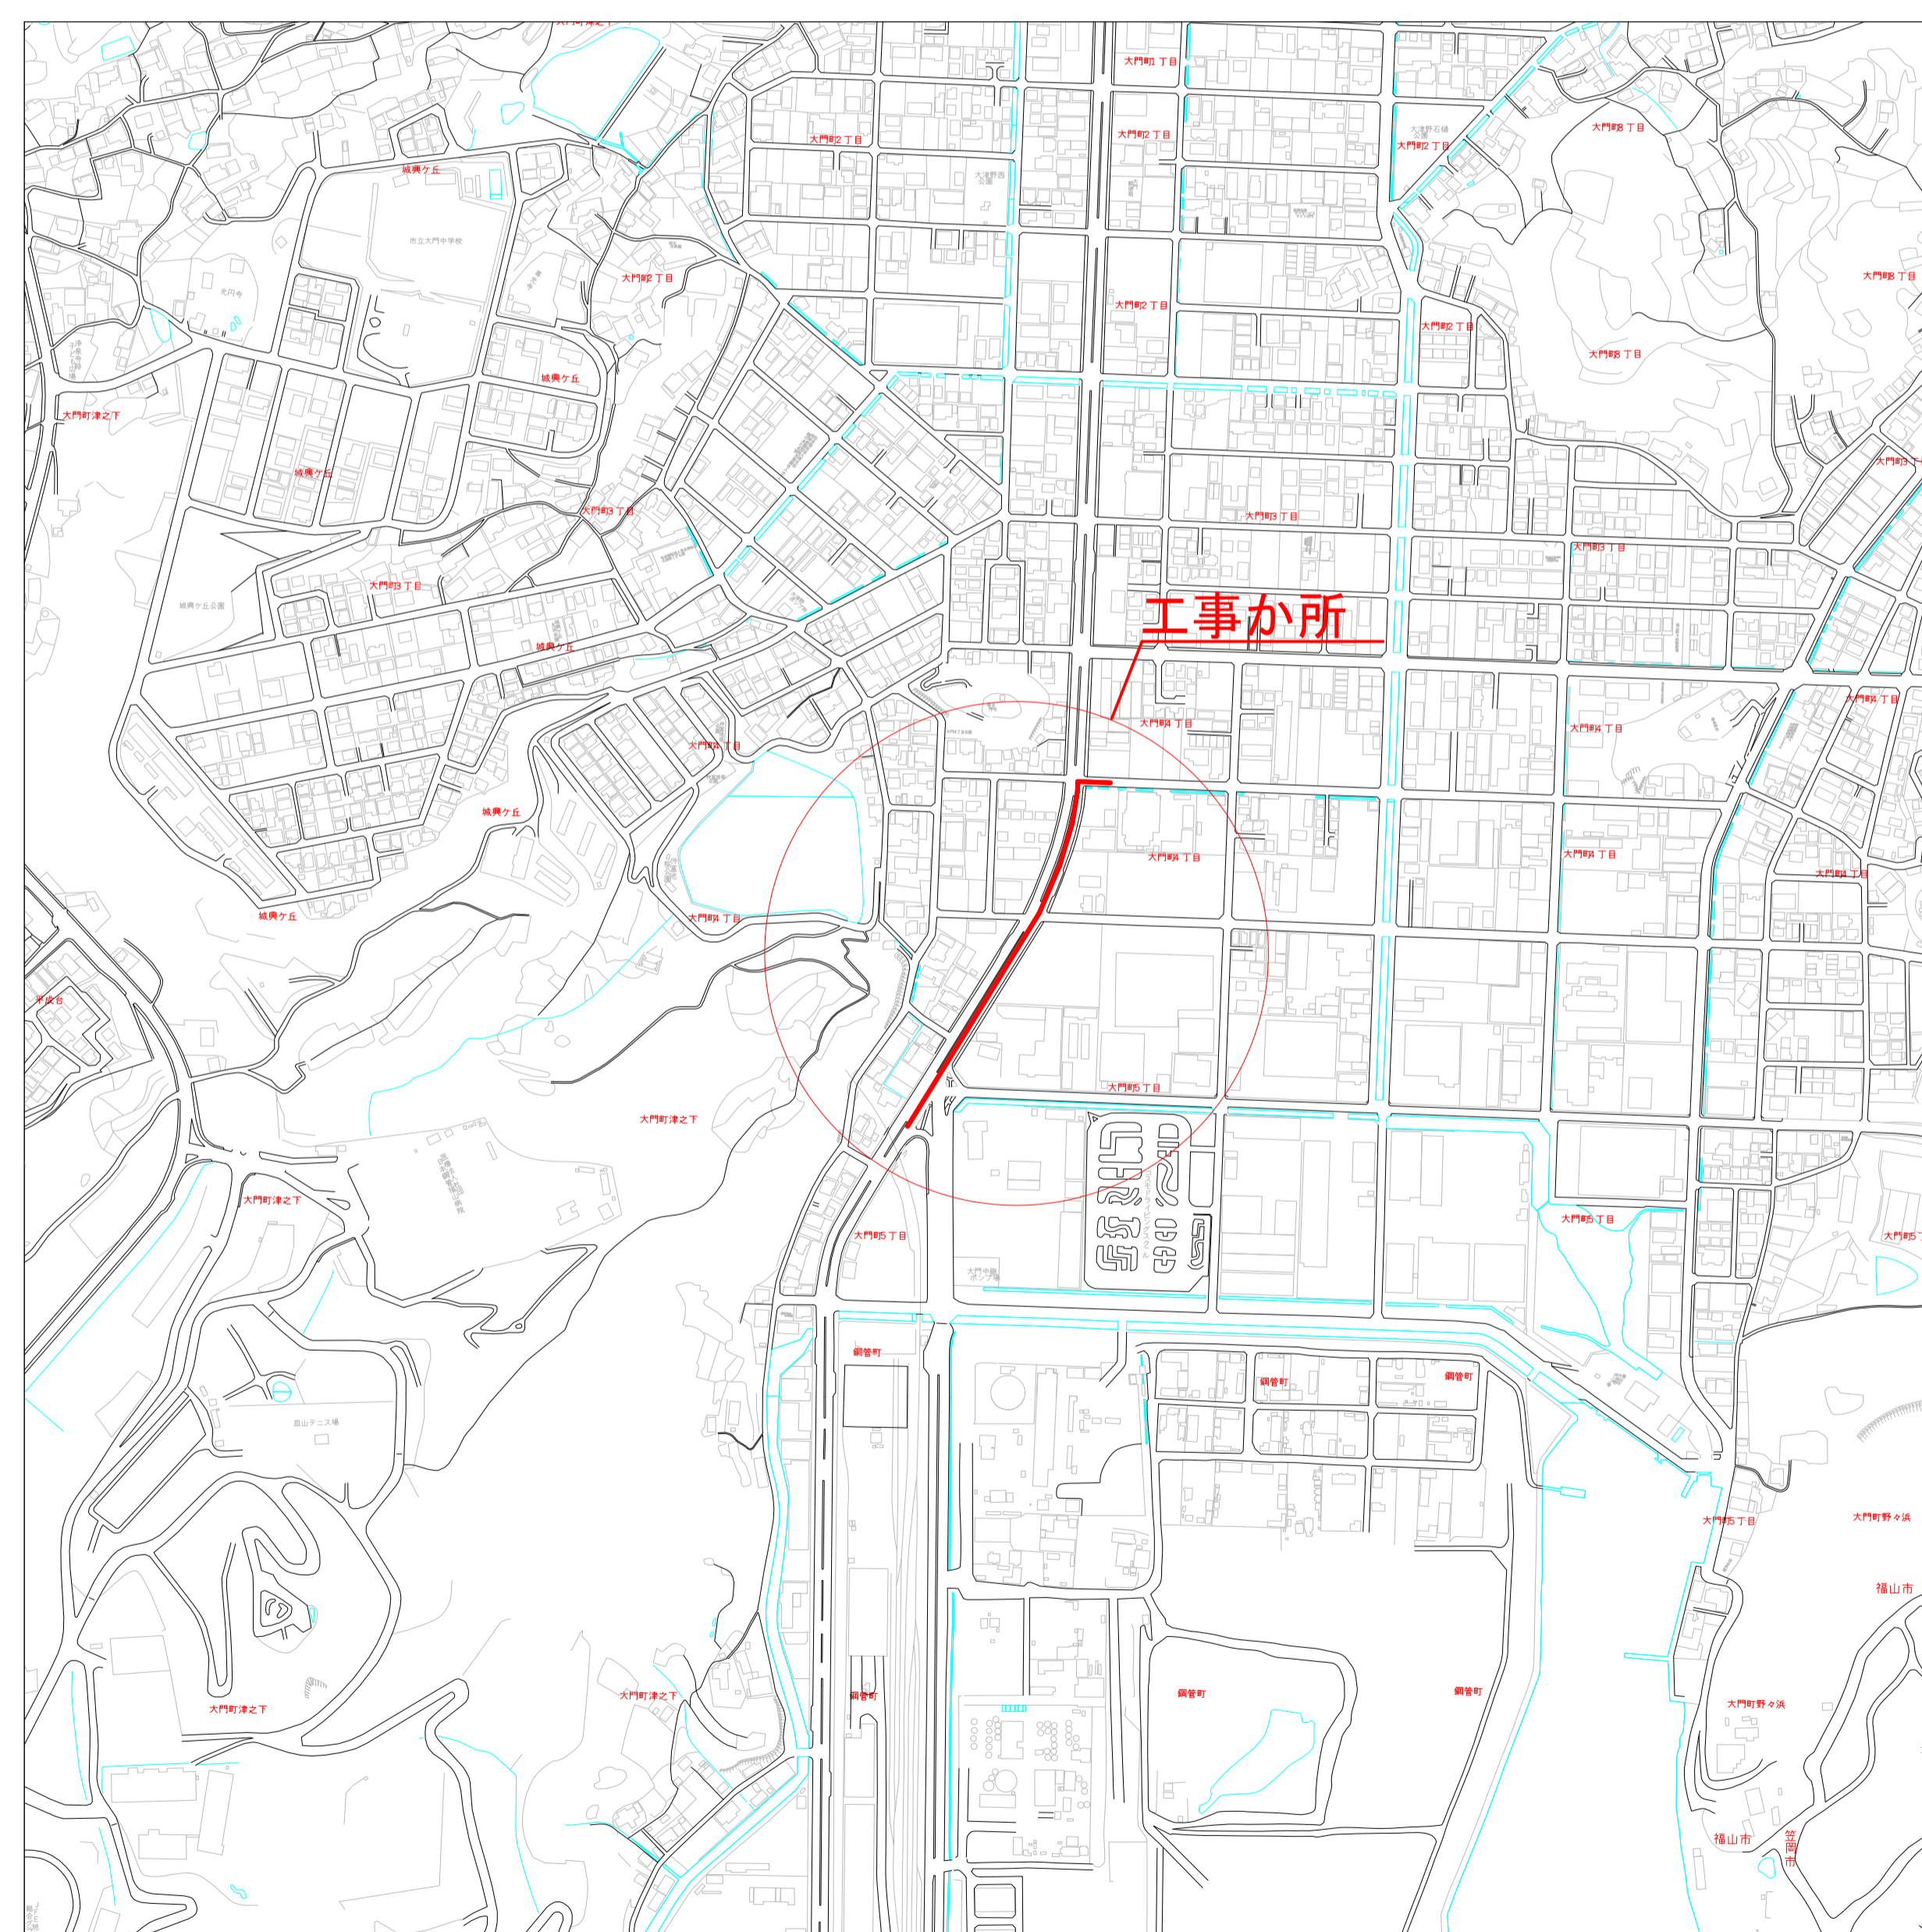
大門町1丁目
大門町2丁目
大門町2丁目
大門町8丁目
大門町2丁目
城興ヶ丘
大門町2丁目
大門町2丁目
大門町2丁目
大門町8丁目
大門町8丁目
城興ヶ丘
大門町津之下
城興ヶ丘
大門町3丁目
大門町3丁目
大門町3丁目
大門町3丁目
城興ヶ丘公園
工事か所
城興ヶ丘
大門町4丁目
大門町4丁目
大門町4丁目
大門町4丁目
城興ヶ丘
大門町4丁目
大門町4丁目
大門町4丁目
城興ヶ丘
大門町4丁目
平成台
大門町5丁目
大門町津之下
大門町津之下
大門町5丁目
大門町5丁目
大門町5
鋼管町
鋼管町
鋼管町
大門町5丁目
大門町野々浜
福山市
大門町津之下
大門町津之下
鋼管町
鋼管町
鋼管町
大門町野々浜
福山市
笠岡市